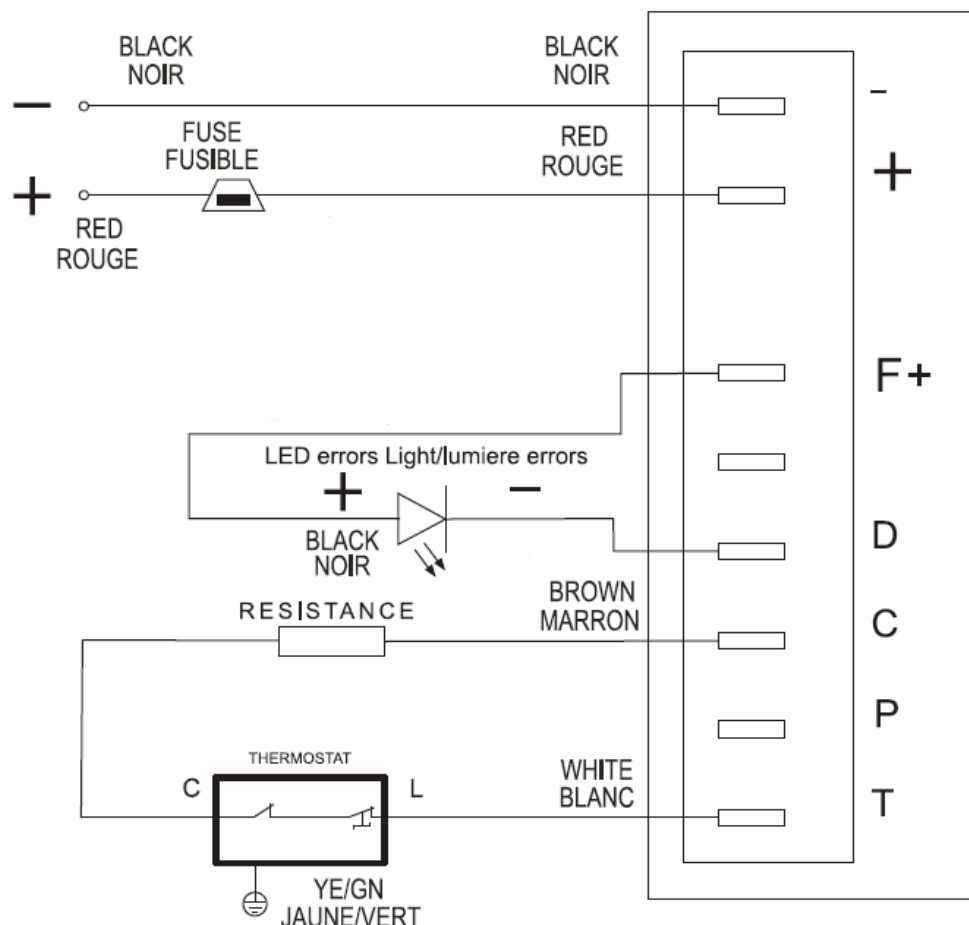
BLACK
NOIR

BLACK
NOIR

−

−

FUSE
FUSIBLE

RED
ROUGE

+

+

RED
ROUGE

F+

LED errors Light/lumiere errors

+

−

BLACK
NOIR

D

RESISTANCE

BROWN
MARRON

C

P

THERMOSTAT

C

L

WHITE
BLANC

T

YE/GN
JAUNE/VERT